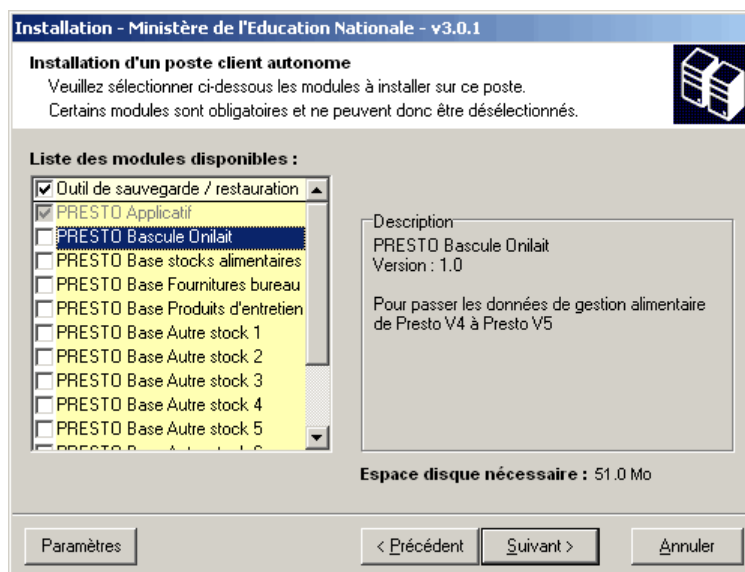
Installation - Ministère de l'Education Nationale - v3.0.1

Installation d'un poste client autonome
Veuillez sélectionner ci-dessous les modules à installer sur ce poste.
Certains modules sont obligatoires et ne peuvent donc être désélectionnés.

Liste des modules disponibles :

Outil de sauvegarde / restauration
PRESTO Applicatif
PRESTO Bascule Onilait
PRESTO Base stocks alimentaires
PRESTO Base Fournitures bureau
PRESTO Base Produits d'entretien
PRESTO Base Autre stock 1
PRESTO Base Autre stock 2
PRESTO Base Autre stock 3
PRESTO Base Autre stock 4
PRESTO Base Autre stock 5
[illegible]

Description
PRESTO Bascule Onilait
Version : 1.0

Pour passer les données de gestion alimentaire de Presto V4 à Presto V5

Espace disque nécessaire : 51.0 Mo

Paramètres
< Précédent
Suivant >
Annuler